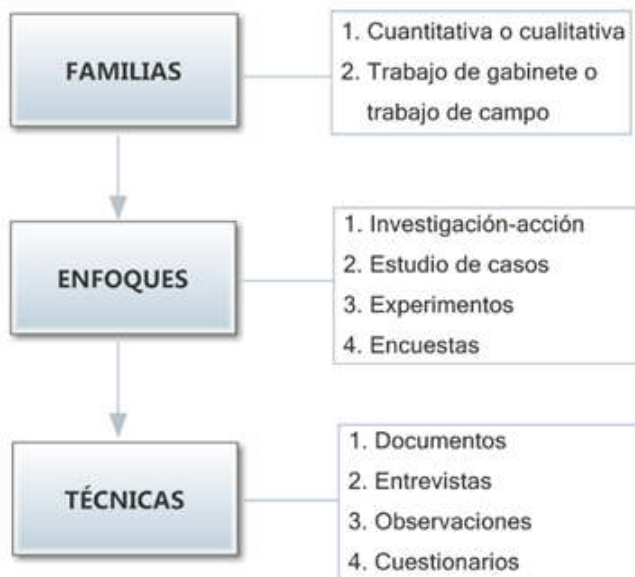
FAMILIAS

1. Cuantitativa o cualitativa
2. Trabajo de gabinete o trabajo de campo

ENFOQUES

1. Investigación-acción
2. Estudio de casos
3. Experimentos
4. Encuestas

TÉCNICAS

1. Documentos
2. Entrevistas
3. Observaciones
4. Cuestionarios